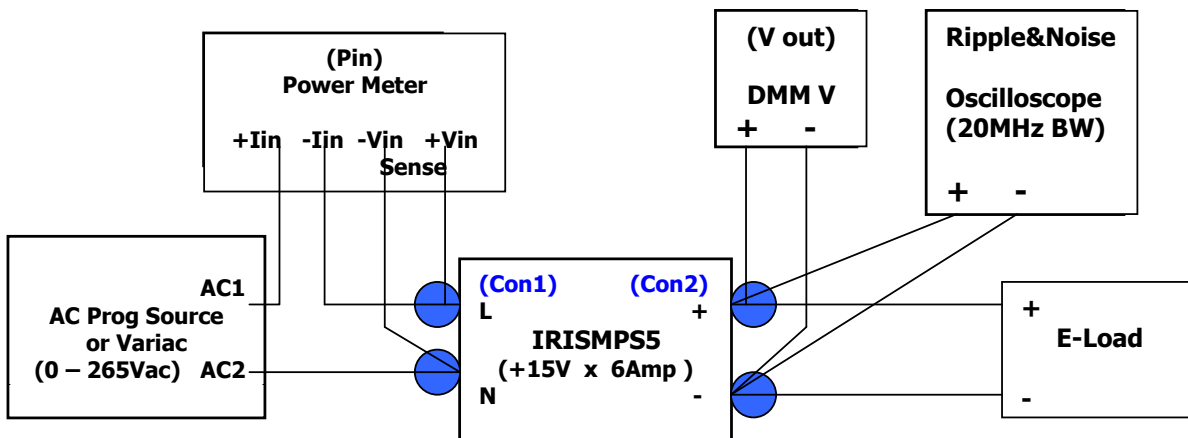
(Pin)
Power Meter

+Iin -Iin -Vin +Vin
Sense

(V out)

DMM V
+ -

Ripple&Noise

Oscilloscope
(20MHz BW)

+ -

AC1
AC Prog Source
or Variac
(0 – 265Vac) AC2

(Con1) (Con2)
L +
IRISMPS5
(+15V x 6Amp )
N -

+
E-Load
-